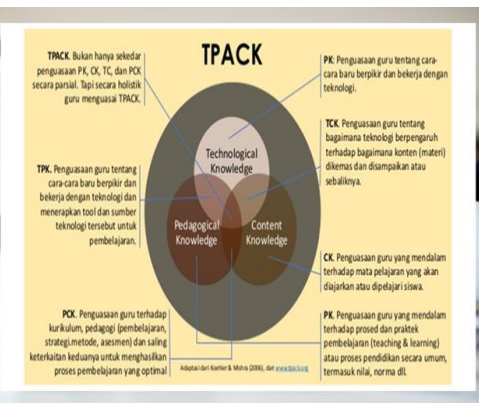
TPACK

TPACK. Bukan hanya sekedar penguasaan PK, CK, TC, dan PCK secara parsial. Tapi secara holistik guru menguasai TPACK.

PK: Penguasaan guru tentang cara-cara baru berpikir dan bekerja dengan teknologi.

Technological Knowledge

TCK. Penguasaan guru tentang bagaimana teknologi berpengaruh terhadap bagaimana konten (materi) dikemas dan disampaikan atau sebaliknya.

TPK. Penguasaan guru tentang cara-cara baru berpikir dan bekerja dengan teknologi dan menerapkan tool dan sumber teknologi tersebut untuk pembelajaran.

Pedagogical Knowledge

Content Knowledge

CK. Penguasaan guru yang mendalam terhadap mata pelajaran yang akan diajarkan atau dipelajari siswa.

PCK. Penguasaan guru terhadap kurikulum, pedagogi (pembelajaran, strategi.metode, asesmen) dan saling keterkaitan keduanya untuk menghasilkan proses pembelajaran yang optimal

Adaptasi dari Koehler & Mishra (2006), dari www.tpack.org

PK. Penguasaan guru yang mendalam terhadap prosed dan praktek pembelajaran (teaching & learning) atau proses pendidikan secara umum, termasuk nilai, norma dll.